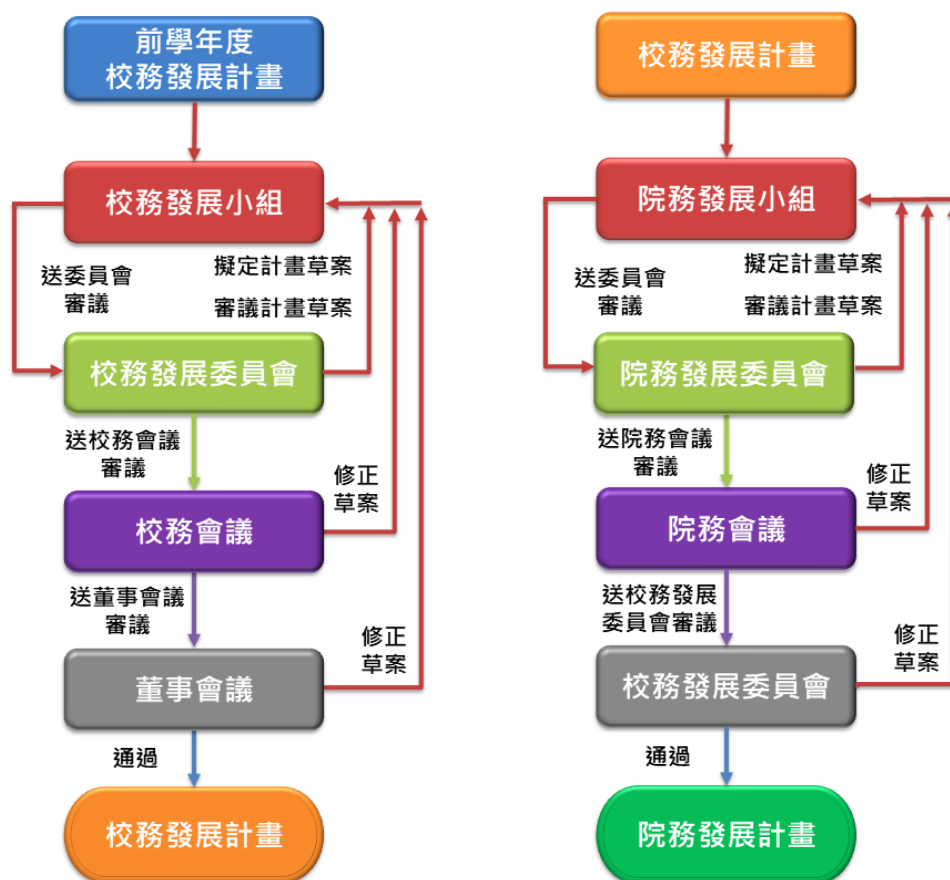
前學年度
校務發展計畫

校務發展小組

送委員會
審議

擬定計畫草案

審議計畫草案

校務發展委員會

送校務會議
審議

修正
草案

校務會議

送董事會議
審議

修正
草案

董事會議

通過

校務發展計畫

校務發展計畫

院務發展小組

送委員會
審議

擬定計畫草案

審議計畫草案

院務發展委員會

送院務會議
審議

修正
草案

院務會議

送校務發展
委員會審議

修正
草案

校務發展委員會

通過

院務發展計畫